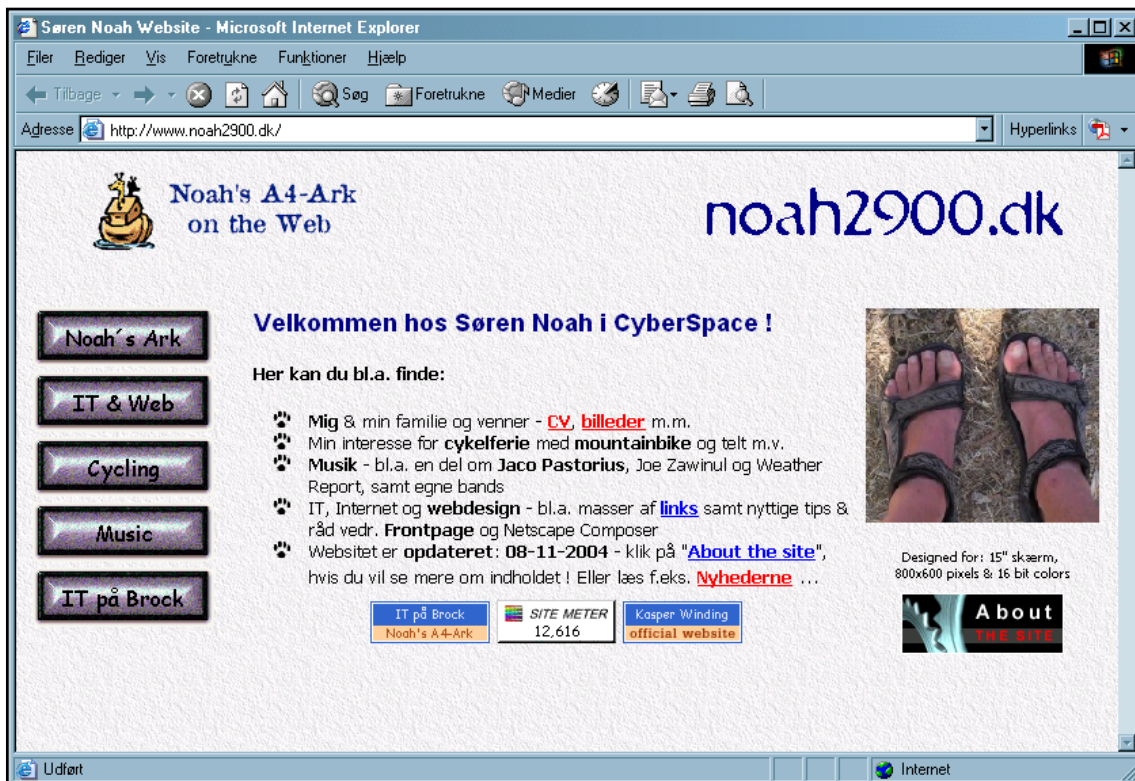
Søren Noah Website - Microsoft Internet Explorer

Filer Rediger Vis Foretrukne Funktioner Hjælp

Tilbage Søg Foretrukne Medier

Adresse http://www.noah2900.dk/

Hyperlinks

Noah's A4-Ark on the Web

noah2900.dk

Noah´s Ark

IT & Web

Cycling

Music

IT på Brock

Velkommen hos Søren Noah i CyberSpace !

Her kan du bl.a. finde:

- Mig & min familie og venner - CV, billeder m.m.
- Min interesse for cykelferie med mountainbike og telt m.v.
- Musik - bl.a. en del om Jaco Pastorius, Joe Zawinul og Weather Report, samt egne bands
- IT, Internet og webdesign - bl.a. masser af links samt nyttige tips & råd vedr. Frontpage og Netscape Composer
- Websitet er opdateret: 08-11-2004 - klik på "About the site", hvis du vil se mere om indholdet ! Eller læs f.eks. Nyhederne ...

IT på Brock
Noah's A4-Ark

SITE METER
12,616

Kasper Winding
official website

Designed for: 15" skærm, 800x600 pixels & 16 bit colors

About
THE SITE

Udført

Internet